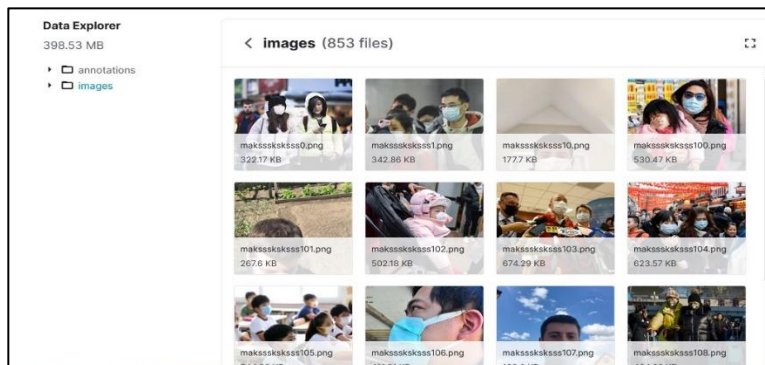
Data Explorer
398.53 MB

annotations
images

< images (853 files)

maksssksksss0.png
322.17 KB

maksssksksss1.png
342.86 KB

maksssksksss10.png
177.7 KB

maksssksksss100.png
530.47 KB

maksssksksss101.png
267.6 KB

maksssksksss102.png
502.18 KB

maksssksksss103.png
674.29 KB

maksssksksss104.png
623.57 KB

maksssksksss105.png
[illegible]

maksssksksss106.png
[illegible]

maksssksksss107.png
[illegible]

maksssksksss108.png
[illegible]